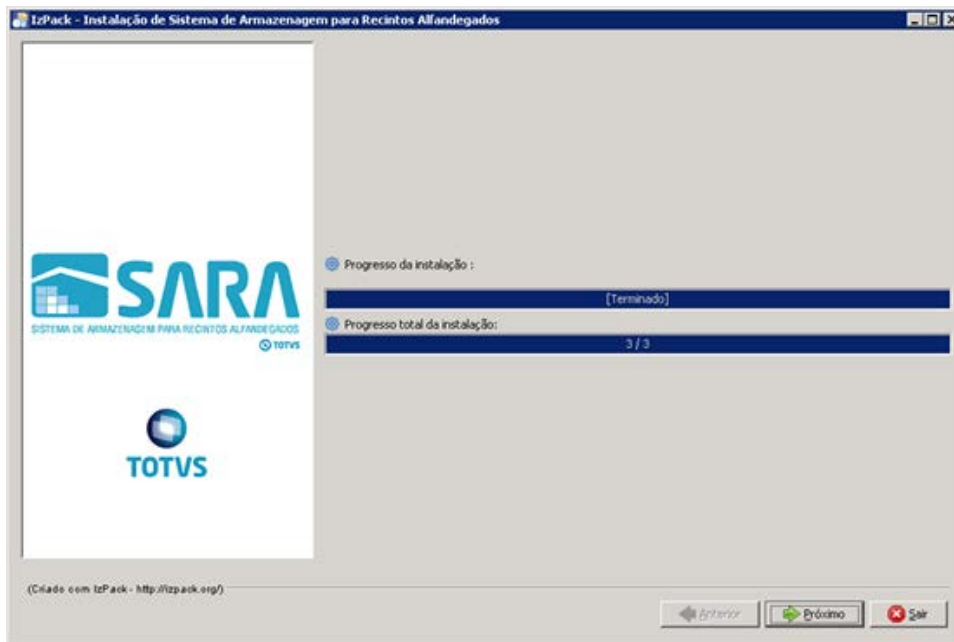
IzPack - Instalação de Sistema de Armazenagem para Recintos Alfandegados

SARA
SISTEMA DE ARMAZENAGEM PARA RECINTOS ALFANDEGADOS
TOTVS

TOTVS

Progresso da instalação :

[Terminado]

Progresso total da instalação:

3 / 3

(Criado com IzPack - http://izpack.org/)

Anterior
Próximo
Sair